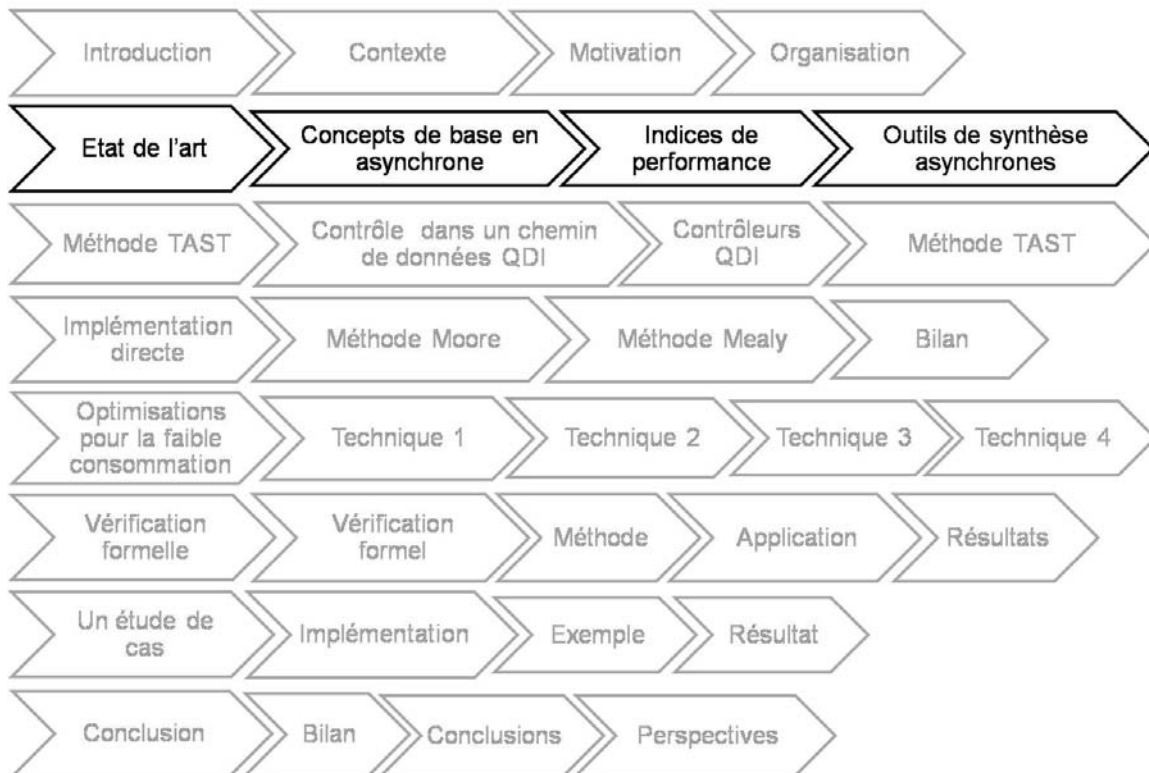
Introduction Contexte Motivation Organisation

Etat de l'art Concepts de base en asynchrone Indices de performance Outils de synthèse asynchrones

Méthode TAST Contrôle dans un chemin de données QDI Contrôleurs QDI Méthode TAST

Implémentation directe Méthode Moore Méthode Mealy Bilan

Optimisations pour la faible consommation Technique 1 Technique 2 Technique 3 Technique 4

Vérification formelle Vérification formel Méthode Application Résultats

Un étude de cas Implémentation Exemple Résultat

Conclusion Bilan Conclusions Perspectives